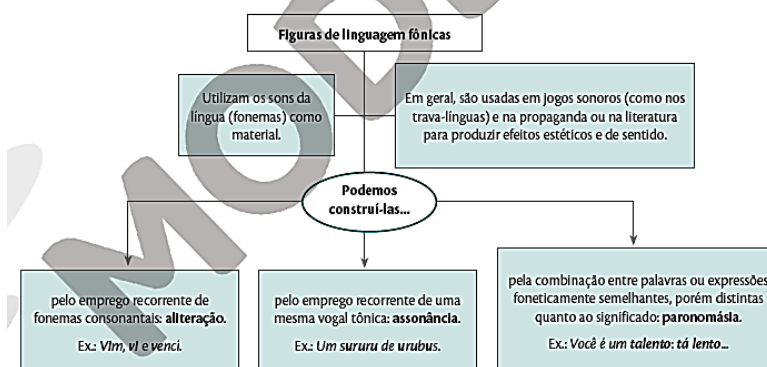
Figuras de linguagem fônicas

Utilizam os sons da língua (fonemas) como material.

Em geral, são usadas em jogos sonoros (como nos trava-línguas) e na propaganda ou na literatura para produzir efeitos estéticos e de sentido.

Podemos construí-las...

pelo emprego recorrente de fonemas consonantais: aliteração.

Ex.: Vim, vi e venci.

pelo emprego recorrente de uma mesma vogal tônica: assonância.

Ex.: Um sururu de urubus.

pela combinação entre palavras ou expressões foneticamente semelhantes, porém distintas quanto ao significado: paronomásia.

Ex.: Você é um talento: tá lento...